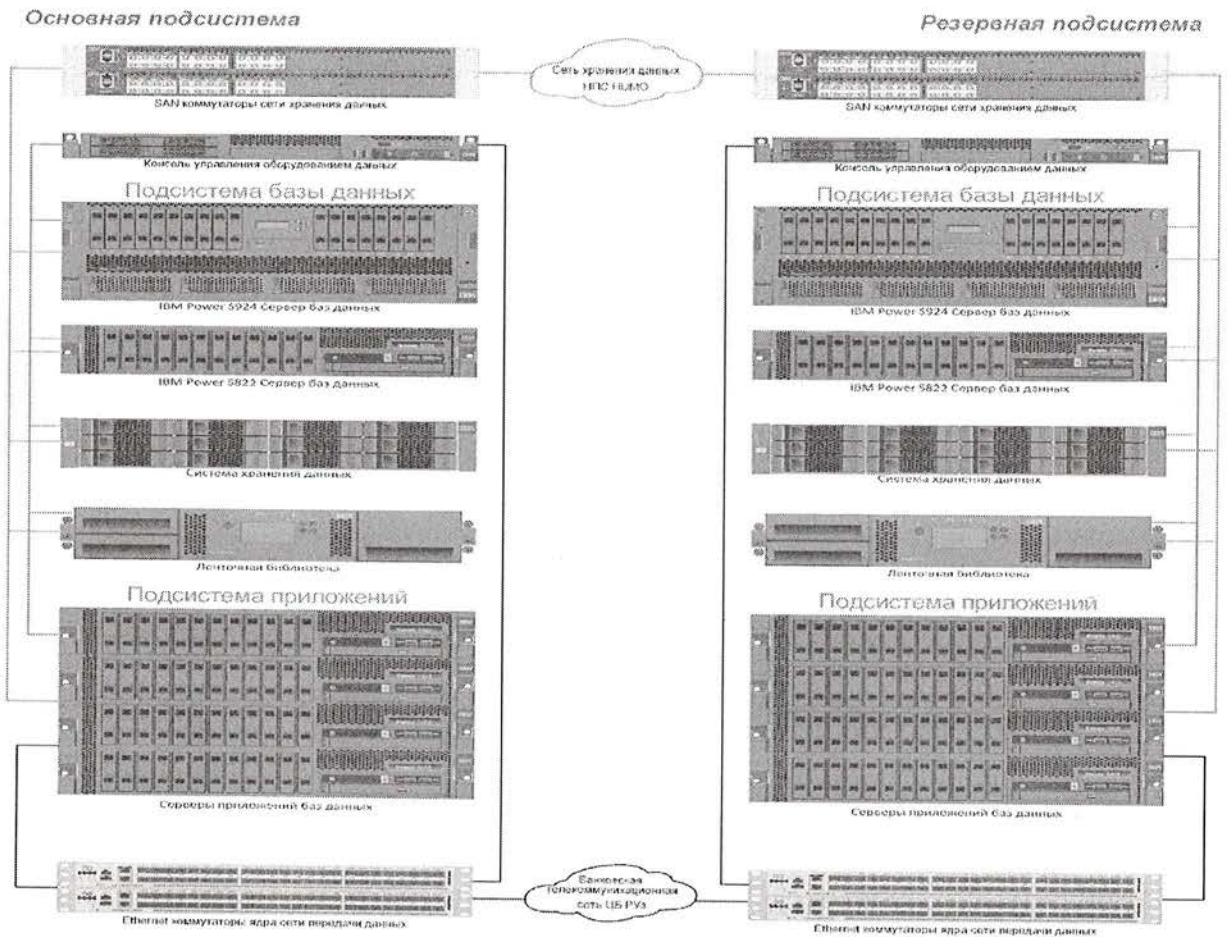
Основная подсистема

Резервная подсистема

Сеть хранения данных НПС НЦМО

SAN коммутаторы сети хранения данных

SAN коммутаторы сети хранения данных

Консоль управления оборудованием данных

Консоль управления оборудованием данных

Подсистема базы данных

Подсистема базы данных

IBM Power S924 Сервер баз данных

IBM Power S924 Сервер баз данных

IBM Power S822 Сервер баз данных

IBM Power S822 Сервер баз данных

Система хранения данных

Система хранения данных

Ленточная библиотека

Ленточная библиотека

Подсистема приложений

Подсистема приложений

Серверы приложений баз данных

Серверы приложений баз данных

Банковская телекоммуникационная сеть ЦБ РУз

Ethernet коммутаторы ядра сети передачи данных

Ethernet коммутаторы ядра сети передачи данных